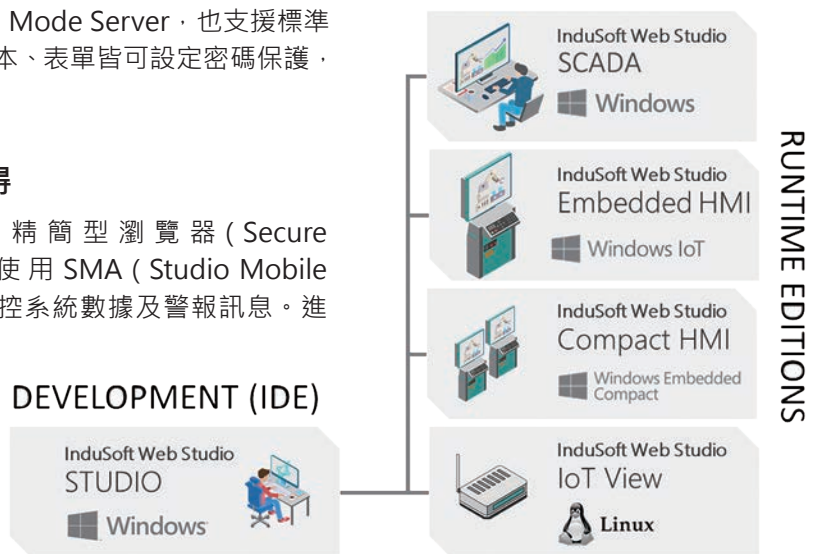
Mode Server，也支援標準
本、表單皆可設定密碼保護，

得

精簡型瀏覽器(Secure
使用 SMA(Studio Mobile
控系統數據及警報訊息。進

DEVELOPMENT (IDE)

InduSoft Web Studio
STUDIO
Windows

InduSoft Web Studio
SCADA
Windows

InduSoft Web Studio
Embedded HMI
Windows IoT

InduSoft Web Studio
Compact HMI
Windows Embedded Compact

InduSoft Web Studio
IoT View
Linux

RUNTIME EDITIONS